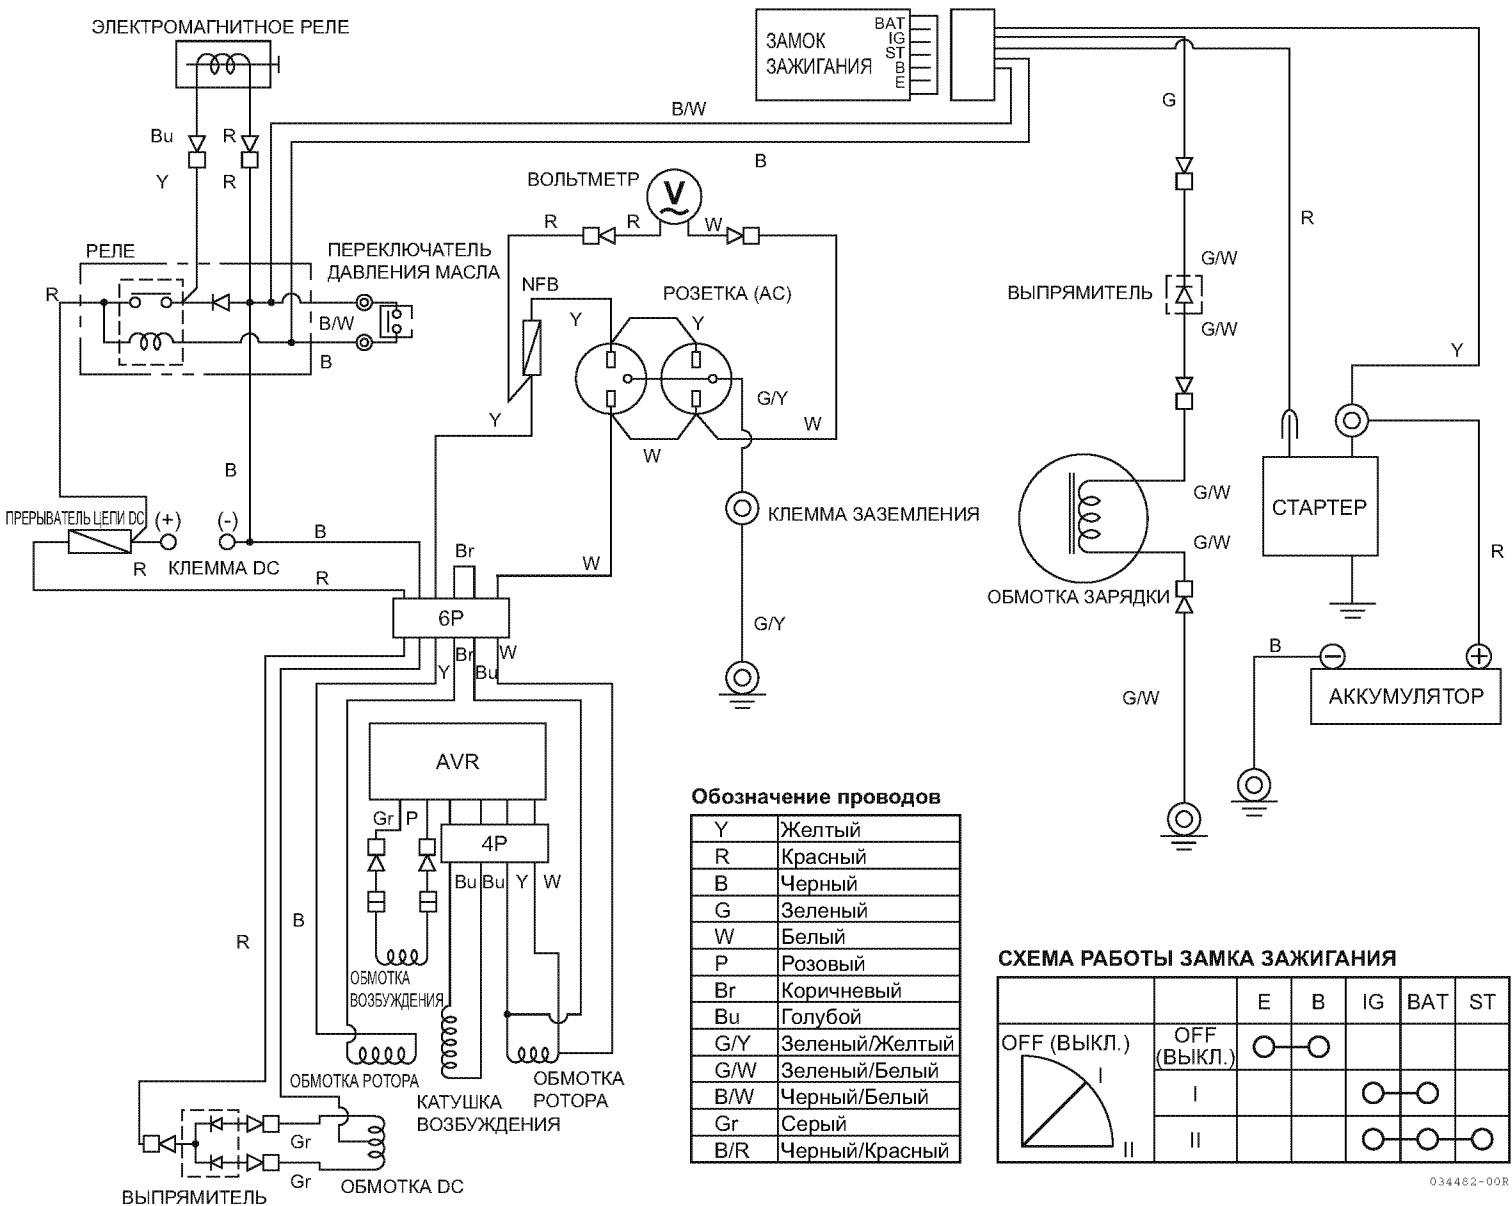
ЭЛЕКТРОМАГНИТНОЕ РЕЛЕ

ЗАМОК ЗАЖИГАНИЯ
BAT
IG
ST
B
E

Bu
R
Y
R
B/W
B
G
R

ВОЛЬТМЕТР
V
R
R
W

РЕЛЕ
ПЕРЕКЛЮЧАТЕЛЬ ДАВЛЕНИЯ МАСЛА
R
B/W
B

NFB
РОЗЕТКА (AC)
Y
Y
G/W
ВЫПРЯМИТЕЛЬ
G/W
Y
G/Y
W
W
Y

B
КЛЕММА ЗАЗЕМЛЕНИЯ
G/W
СТАРТЕР
G/W
R

ПРЕРЫВАТЕЛЬ ЦЕПИ DC
(+)
(-)
B
R
КЛЕММА DC
R
Br
W
6P
ОБМОТКА ЗАРЯДКИ
G/Y
B
АККУМУЛЯТОР
Y
Br
Bu
W
G/W

AVR
Gr
P
4P
Bu
Bu
Y
W

B
R
ОБМОТКА ВОЗБУЖДЕНИЯ
ОБМОТКА РОТОРА
КАТУШКА ВОЗБУЖДЕНИЯ
ОБМОТКА РОТОРА
Gr
Gr
ВЫПРЯМИТЕЛЬ
ОБМОТКА DC

Обозначение проводов

| | |
|---|---|
| Y | Желтый |
| R | Красный |
| B | Черный |
| G | Зеленый |
| W | Белый |
| P | Розовый |
| Br | Коричневый |
| Bu | Голубой |
| G/Y | Зеленый/Желтый |
| G/W | Зеленый/Белый |
| B/W | Черный/Белый |
| Gr | Серый |
| B/R | Черный/Красный |

СХЕМА РАБОТЫ ЗАМКА ЗАЖИГАНИЯ

| | | E | B | IG | BAT | ST |
|---|---|---|---|---|---|---|
| OFF (ВЫКЛ.) I II | OFF (ВЫКЛ.) | O | O | | | |
| | I | | | O | O | |
| | II | | | O | O | O |

034482-00R